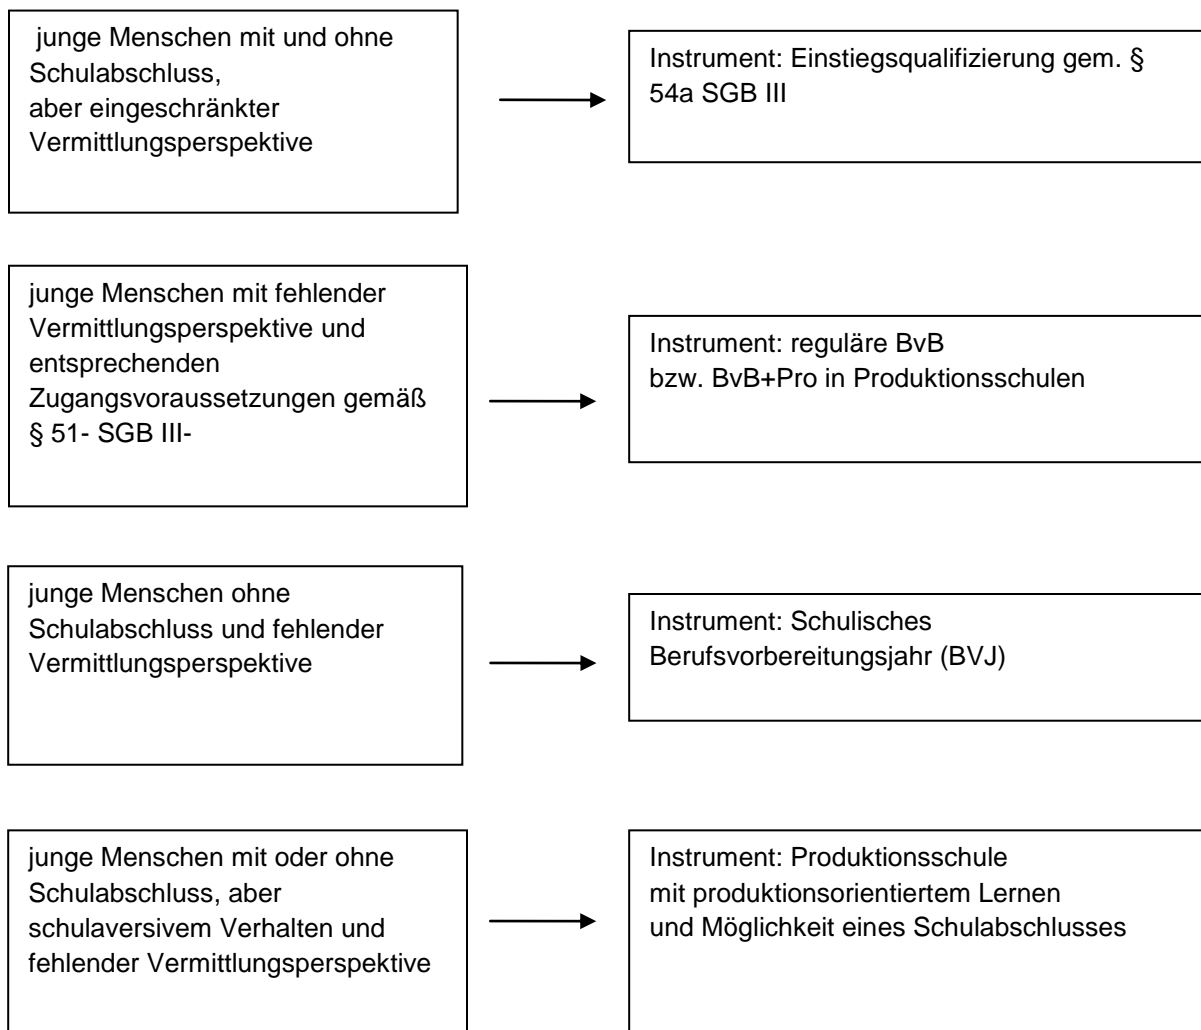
junge Menschen mit und ohne Schulabschluss, aber eingeschränkter Vermittlungsperspektive

Instrument: Einstiegsqualifizierung gem. § 54a SGB III

junge Menschen mit fehlender Vermittlungsperspektive und entsprechenden Zugangsvoraussetzungen gemäß § 51- SGB III-

Instrument: reguläre BvB bzw. BvB+Pro in Produktionsschulen

junge Menschen ohne Schulabschluss und fehlender Vermittlungsperspektive

Instrument: Schulisches Berufsvorbereitungsjahr (BVJ)

junge Menschen mit oder ohne Schulabschluss, aber schulaversivem Verhalten und fehlender Vermittlungsperspektive

Instrument: Produktionsschule mit produktionsorientiertem Lernen und Möglichkeit eines Schulabschlusses